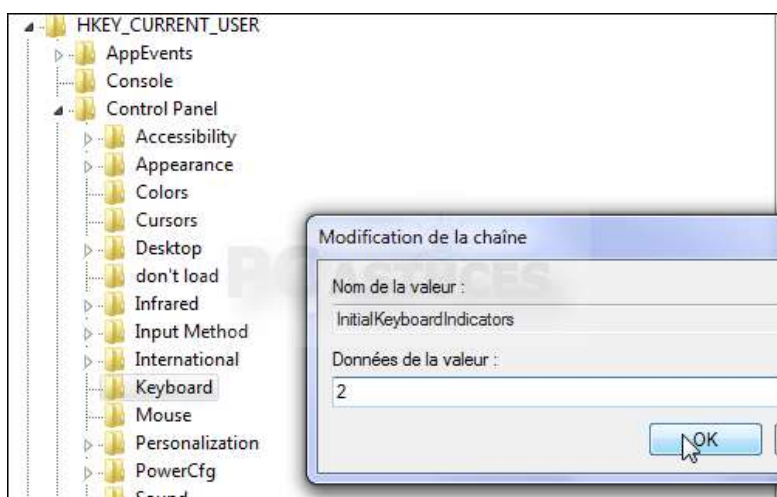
HKEY_CURRENT_USER
AppEvents
Console
Control Panel
Accessibility
Appearance
Colors
Cursors
Desktop
don't load
Infrared
Input Method
International
Keyboard
Mouse
Personalization
PowerCfg
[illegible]

Modification de la chaîne

PC ASTUCES

Nom de la valeur :
InitialKeyboardIndicators
Données de la valeur :
2

OK